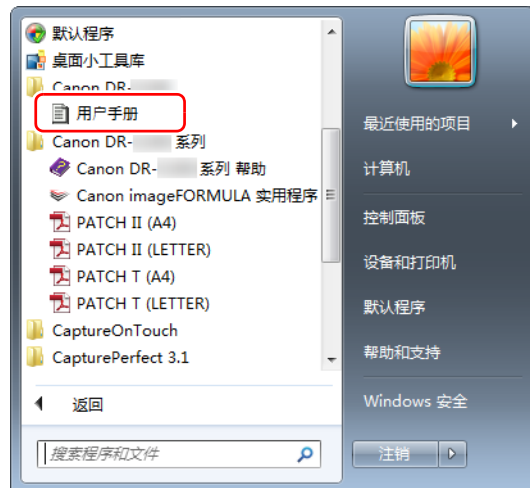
默认程序
桌面小工具库
Canon DR-
用户手册
Canon DR- 系列
Canon DR- 系列 帮助
Canon imageFORMULA 实用程序
PATCH II (A4)
PATCH II (LETTER)
PATCH T (A4)
PATCH T (LETTER)
CaptureOnTouch
CapturePerfect 3.1
返回
搜索程序和文件

最近使用的项目
计算机
控制面板
设备和打印机
默认程序
帮助和支持
Windows 安全
注销